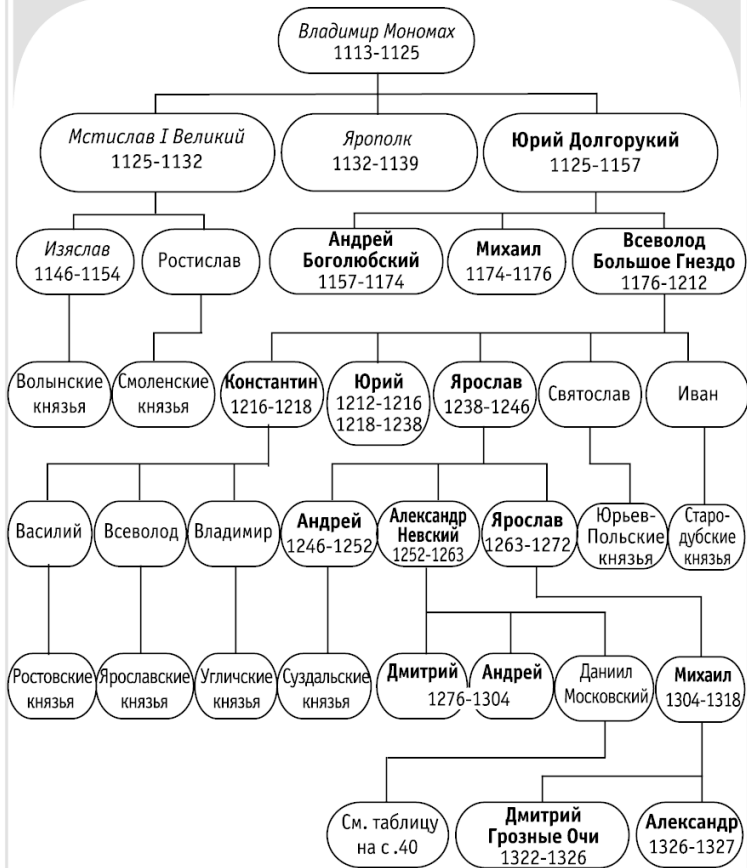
Владимир Мономах
1113-1125

Мстислав I Великий
1125-1132

Ярополк
1132-1139

Юрий Долгорукий
1125-1157

Изяслав
1146-1154

Ростислав

Андрей Боголюбский
1157-1174

Михаил
1174-1176

Всеволод Большое Гнездо
1176-1212

Волынские князья

Смоленские князья

Константин
1216-1218

Юрий
1212-1216
1218-1238

Ярослав
1238-1246

Святослав

Иван

Василий

Всеволод

Владимир

Андрей
1246-1252

Александр Невский
1252-1263

Ярослав
1263-1272

Юрьев-Польские князья

Стародубские князья

Ростовские князья

Ярославские князья

Угличские князья

Суздальские князья

Дмитрий

Андрей

1276-1304

Даниил Московский

Михаил
1304-1318

См. таблицу на с.40

Дмитрий Грозные Очи
1322-1326

Александр
1326-1327